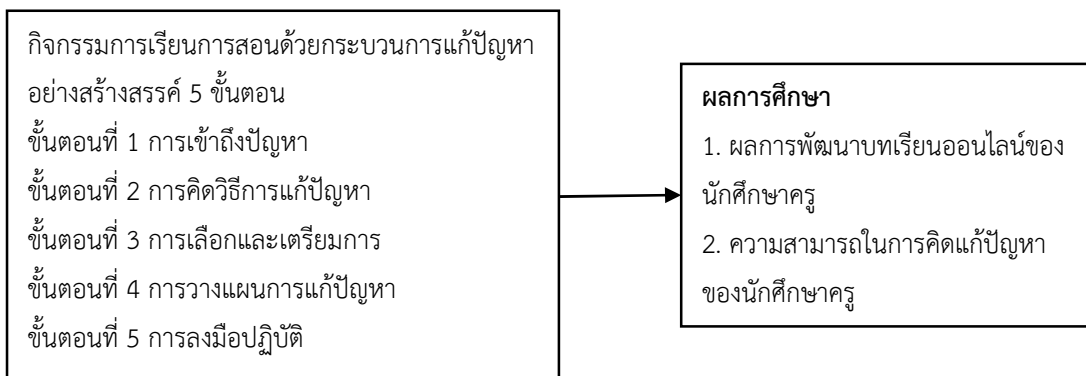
กิจกรรมการเรียนการสอนด้วยกระบวนการแก้ปัญหาอย่างสร้างสรรค์ 5 ขั้นตอน
ขั้นตอนที่ 1 การเข้าถึงปัญหา
ขั้นตอนที่ 2 การคิดวิธีการแก้ปัญหา
ขั้นตอนที่ 3 การเลือกและเตรียมการ
ขั้นตอนที่ 4 การวางแผนการแก้ปัญหา
ขั้นตอนที่ 5 การลงมือปฏิบัติ

**ผลการศึกษา**
1. ผลการพัฒนาบทเรียนออนไลน์ของนักศึกษาครู
2. ความสามารถในการคิดแก้ปัญหาของนักศึกษาครู